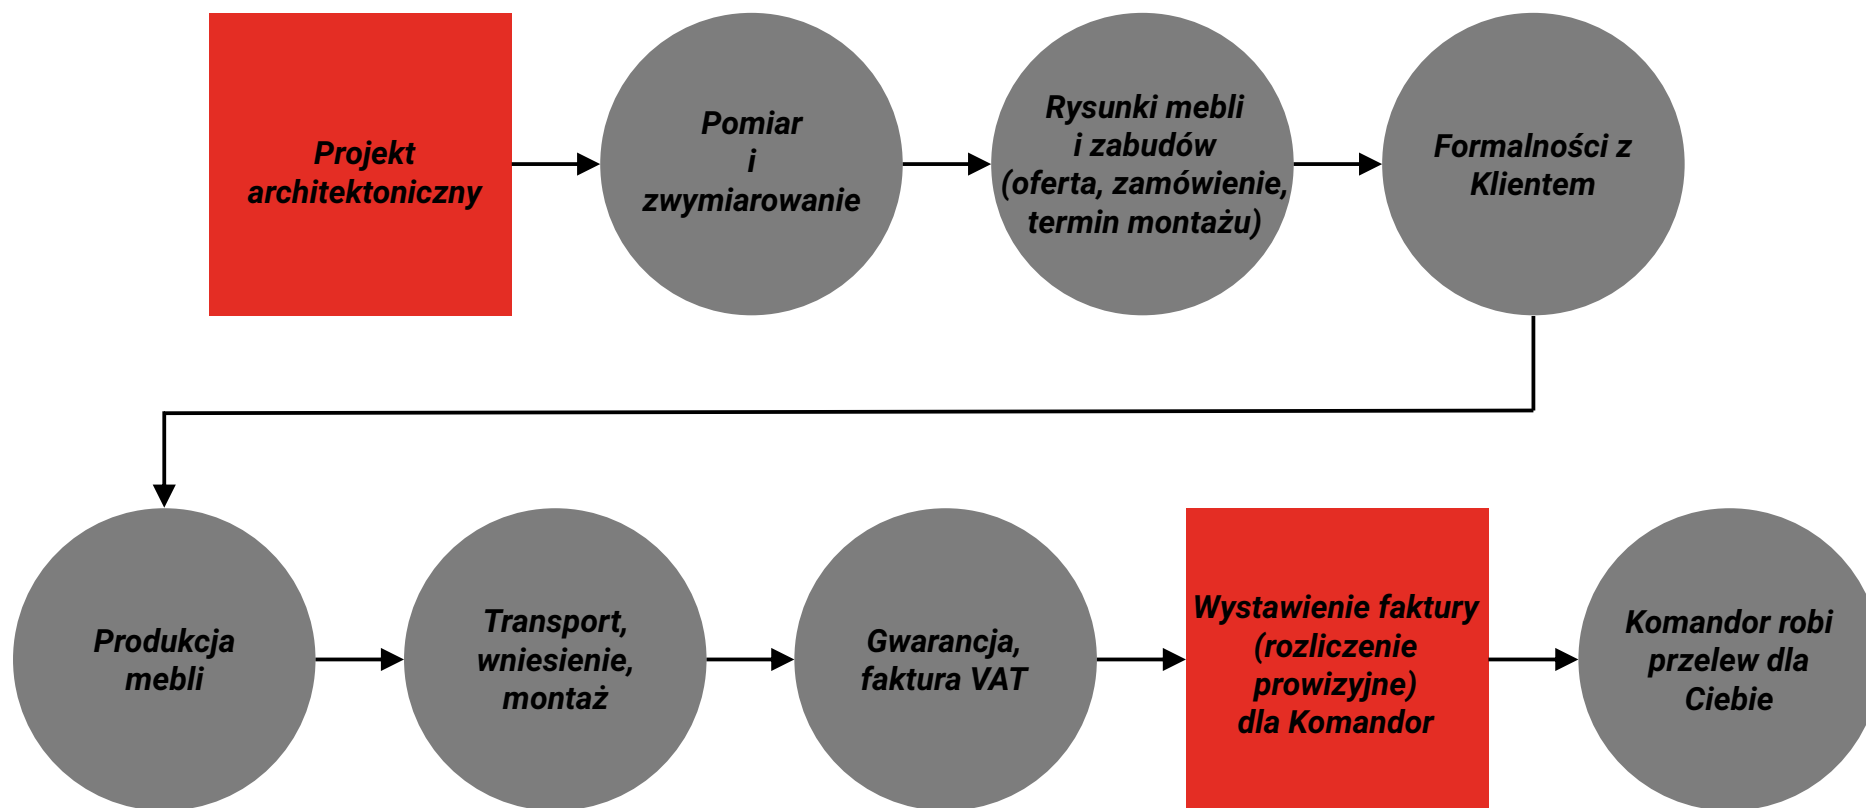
Projekt architektoniczny

Pomiar
i
zwymiarowanie

Rysunki mebli
i zabudów
(oferta, zamówienie, termin montażu)

Formalności z Klientem

Produkcja mebli

Transport, wniesienie, montaż

Gwarancja, faktura VAT

Wystawienie faktury (rozliczenie prowizyjne)
dla Komandor

Komandor robi przelew dla Ciebie